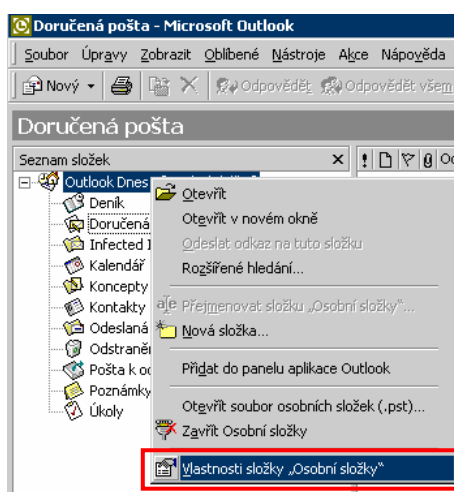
Doručená pošta - Microsoft Outlook

Soubor Úpravy Zobrazit Oblíbené Nástroje Akce Nápověda

Nový Odpovědět Odpovědět všem

Doručená pošta

Seznam složek ×

Outlook Dnes
Deník
Doručená
Infected I
Kalendář
Koncepty
Kontakty
Odeslaná
Odstraně
Pošta k o
Poznámky
Úkoly

Otevřít
Otevřít v novém okně
Odeslat odkaz na tuto složku
Rozšířené hledání...
Přejmenovat složku „Osobní složky"...
Nová složka...
Přidat do panelu aplikace Outlook
Otevřít soubor osobních složek (.pst)...
Zavřít Osobní složky
Vlastnosti složky „Osobní složky"